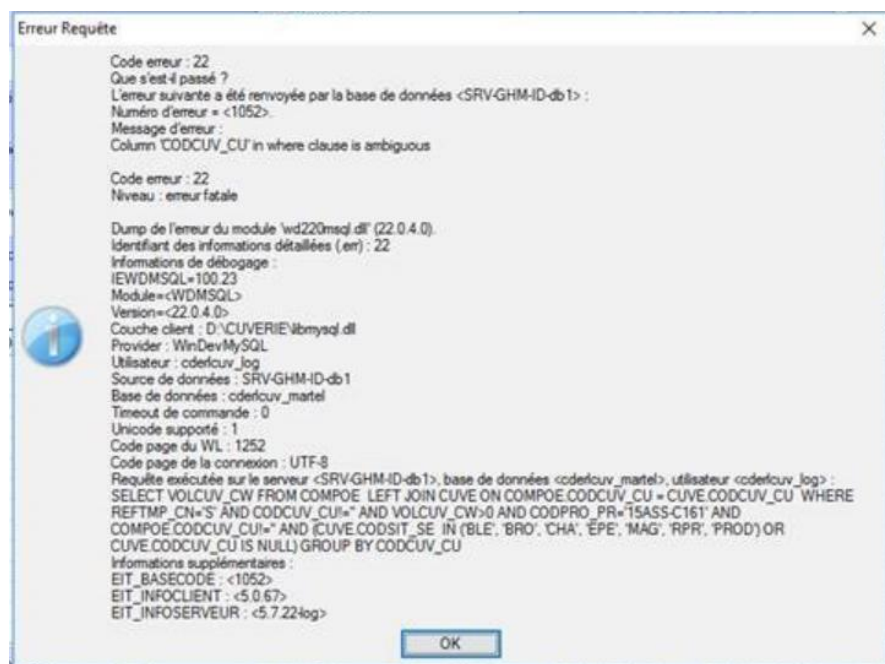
Erreur Requête

Code erreur : 22
Que s'est-il passé ?
L'erreur suivante a été renvoyée par la base de données <SRV-GHM-ID-db1> :
Numéro d'erreur = <1052>.
Message d'erreur :
Column 'CODCUV_CU' in where clause is ambiguous

Code erreur : 22
Niveau : erreur fatale

Dump de l'erreur du module 'wd220msql.dll' (22.0.4.0).
Identifiant des informations détaillées (.err) : 22
Informations de débogage :
IEWDMSQL=100.23
Module=<WDMSQL>
Version=<22.0.4.0>
Couche client : D:\CUVERIE\libmysql.dll
Provider : WinDevMySQL
Utilisateur : cderlcuv_log
Source de données : SRV-GHM-ID-db1
Base de données : cderlcuv_martel
Timeout de commande : 0
Unicode supporté : 1
Code page du WL : 1252
Code page de la connexion : UTF-8
Requête exécutée sur le serveur <SRV-GHM-ID-db1>, base de données <cderlcuv_martel>, utilisateur <cderlcuv_log> :
SELECT VOLCUV_CW FROM COMPOE LEFT JOIN CUVE ON COMPOE.CODCUV_CU = CUVE.CODCUV_CU WHERE REFTMP_CN='S' AND CODCUV_CU!='' AND VOLCUV_CW>0 AND CODPRO_PR='15ASS-C161' AND COMPOE.CODCUV_CU!='' AND (CUVE.CODSIT_SE IN ('BLE', 'BRO', 'CHA', 'EPE', 'MAG', 'RPR', 'PROD') OR CUVE.CODCUV_CU IS NULL) GROUP BY CODCUV_CU
Informations supplémentaires :
EIT_BASECODE : <1052>
EIT_INFOCLIENT : <5.0.67>
EIT_INFOSERVEUR : <5.7.22-log>

OK